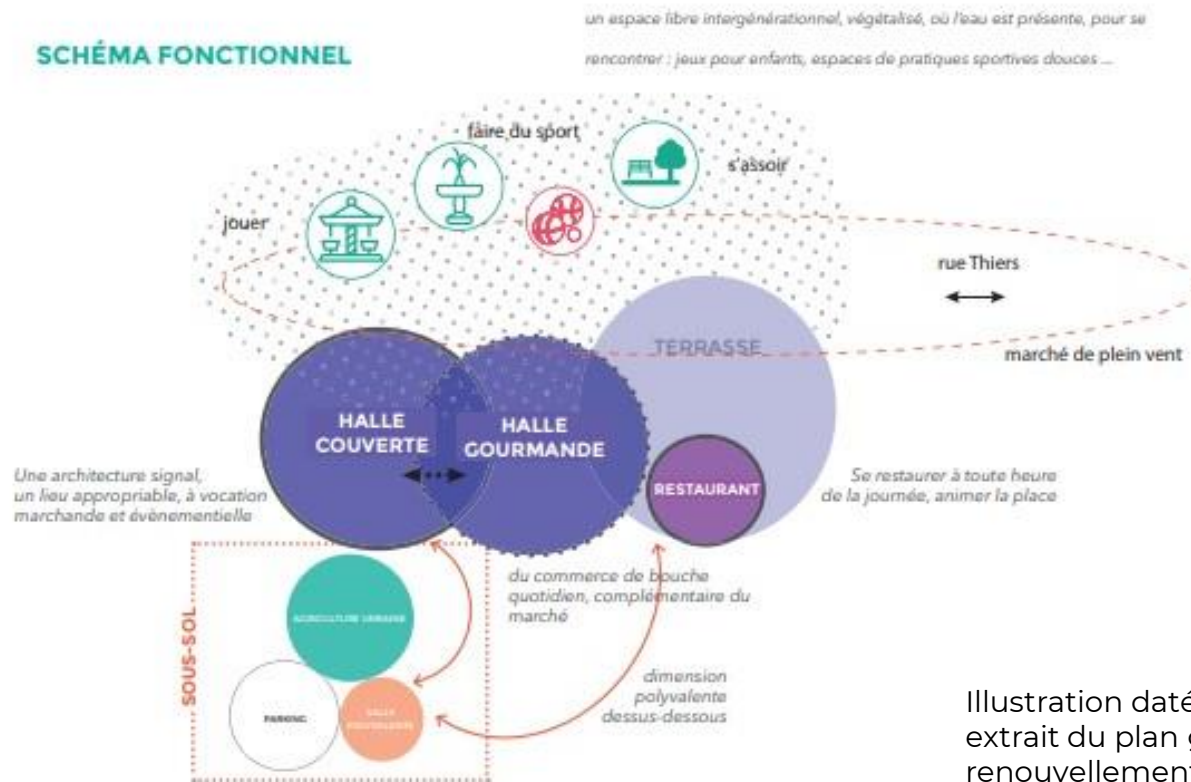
SCHÉMA FONCTIONNEL

un espace libre intergénérationnel, végétalisé, où l'eau est présente, pour se rencontrer : jeux pour enfants, espaces de pratiques sportives douces ...

faire du sport

s'assoir

jouer

rue Thiers

TERRASSE

marché de plein vent

HALLE COUVERTE

HALLE GOURMANDE

RESTAURANT

Une architecture signal, un lieu appropriable, à vocation marchande et évènementielle

Se restaurer à toute heure de la journée, animer la place

du commerce de bouche quotidien, complémentaire du marché

SOUS-SOL

AGRICULTURE URBAINE

PARKING

SALLE POLYVALENTE

dimension polyvalente dessus-dessous

Illustration daté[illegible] extrait du plan g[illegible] renouvellement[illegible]